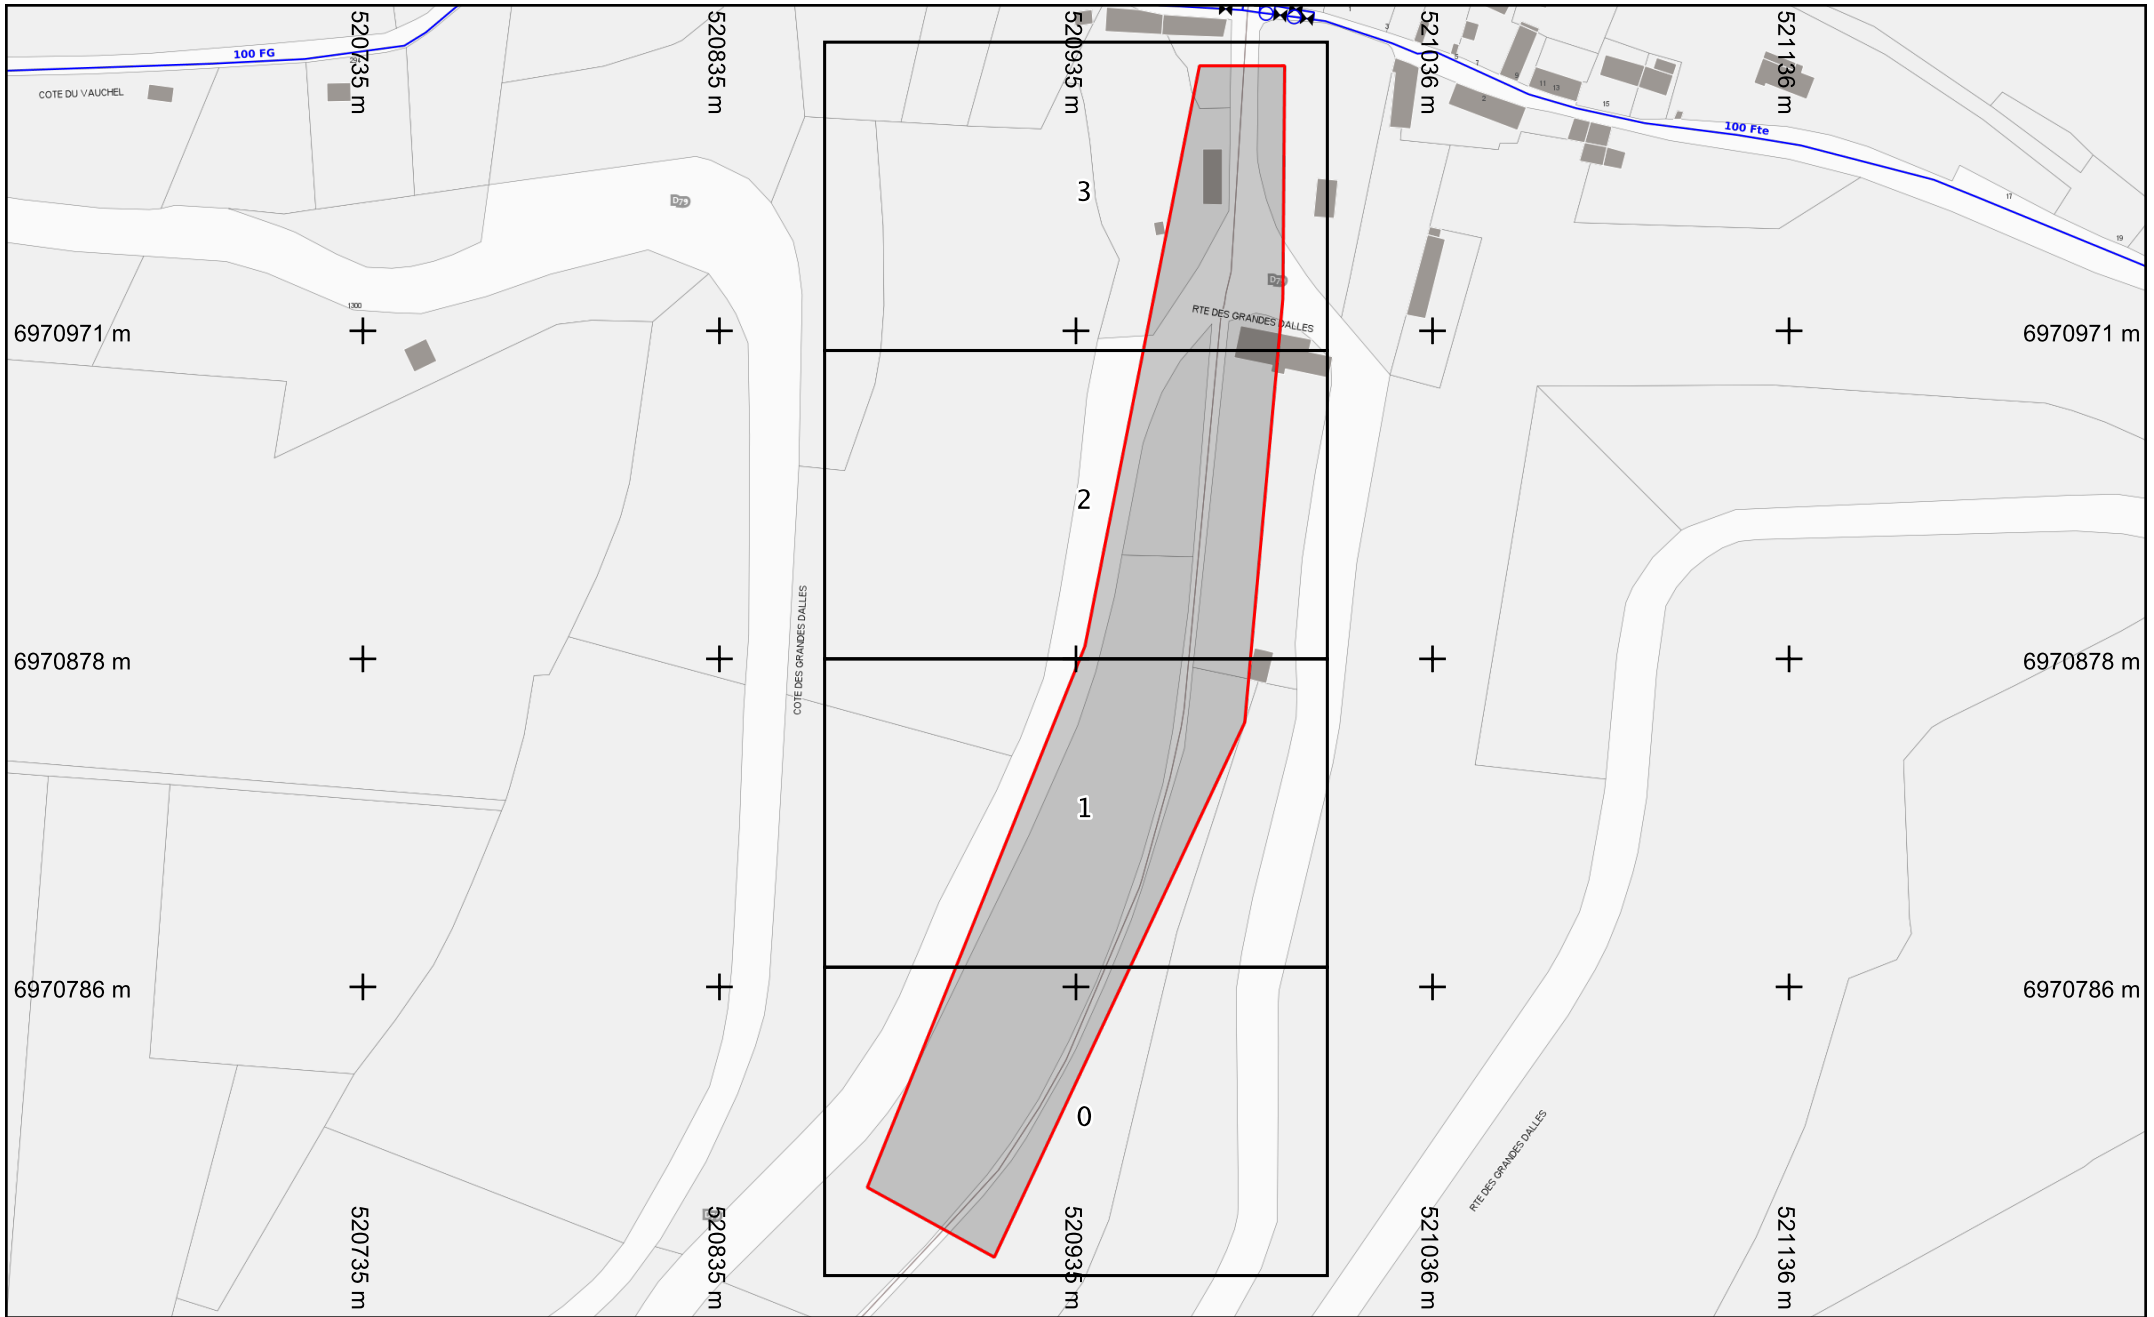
520735 m
520835 m
520935 m
521036 m
521136 m
100 FG
COTE DU VAUCHEL
D79
3
RTE DES GRANDES DALLES
D79
100 Fte
6970971 m
6970971 m
1300
2
COTE DES GRANDES DALLES
6970878 m
6970878 m
1
6970786 m
6970786 m
0
RTE DES GRANDES DALLES
520735 m
520835 m
520935 m
521036 m
521136 m